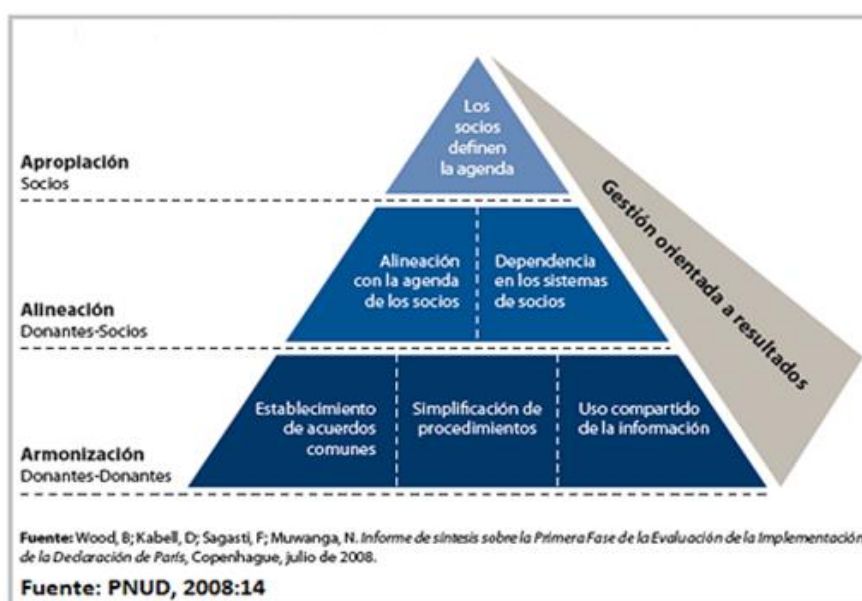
Apropiación
Socios

Los socios definen la agenda

Gestión orientada a resultados

Alineación
Donantes-Socios

Alineación con la agenda de los socios

Dependencia en los sistemas de socios

Armonización
Donantes-Donantes

Establecimiento de acuerdos comunes

Simplificación de procedimientos

Uso compartido de la información

Fuente: Wood, B; Kabell, D; Sagasti, F; Muwanga, N. Informe de síntesis sobre la Primera Fase de la Evaluación de la Implementación de la Declaración de París, Copenhague, julio de 2008.

Fuente: PNUD, 2008:14